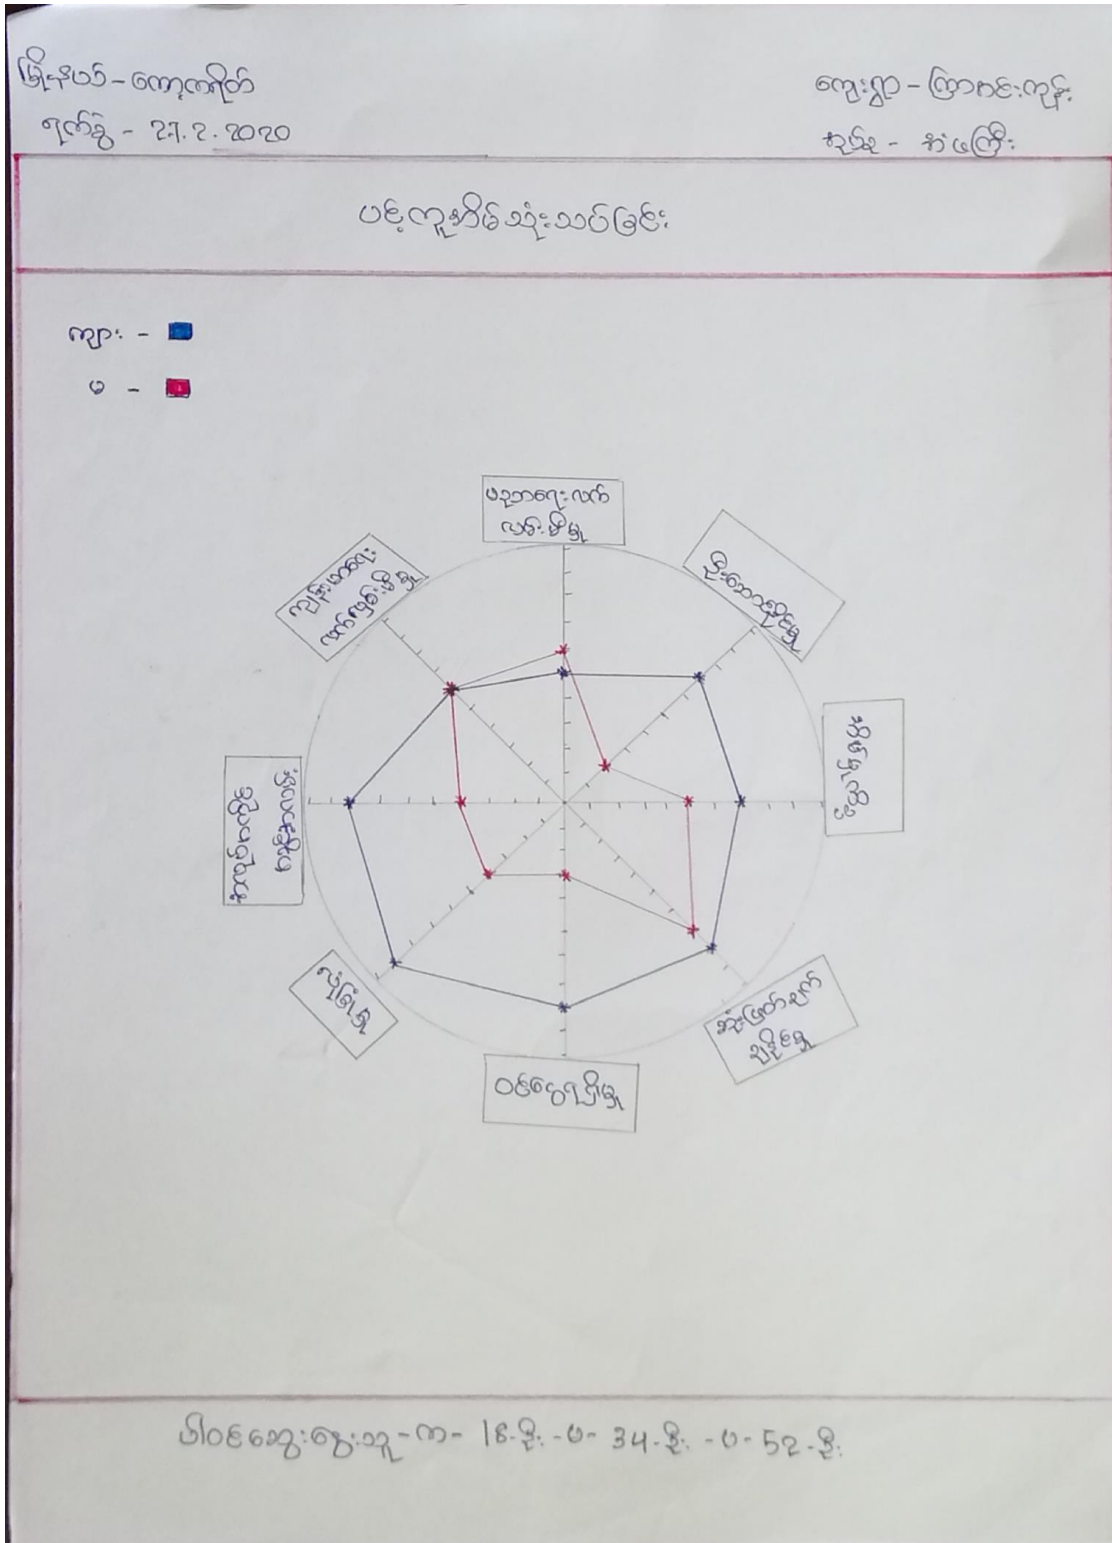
မြို့နယ် - ကော့ကရိတ်
ရက်စွဲ - 27.2.2020

ကျေးရွာ - ကြာအင်းကုန်း
အုပ်စု - အံဖကြီး

ပင့်ကူအိမ်ပုံသုံးသပ်ခြင်း

ကျား - 
မ - 

ပညာရေးလက်လှမ်းမီမှု

မြေပိုင်ဆိုင်မှု

ဝင်ငွေရရှိမှု

သုံးဖြတ်ချက်ချပိုင်ခွင့်

ဝင်ငွေရရှိမှု

လုံခြုံမှု

အခြေခံလူမှုဝန်ဆောင်မှု

ကျန်းမာရေးလက်လှမ်းမီမှု

ပါဝင်ဆွေးနွေးသူ - ကျား - 18 - ဦး - မ - 34 - ဦး - ပေါင်း - 52 - ဦး